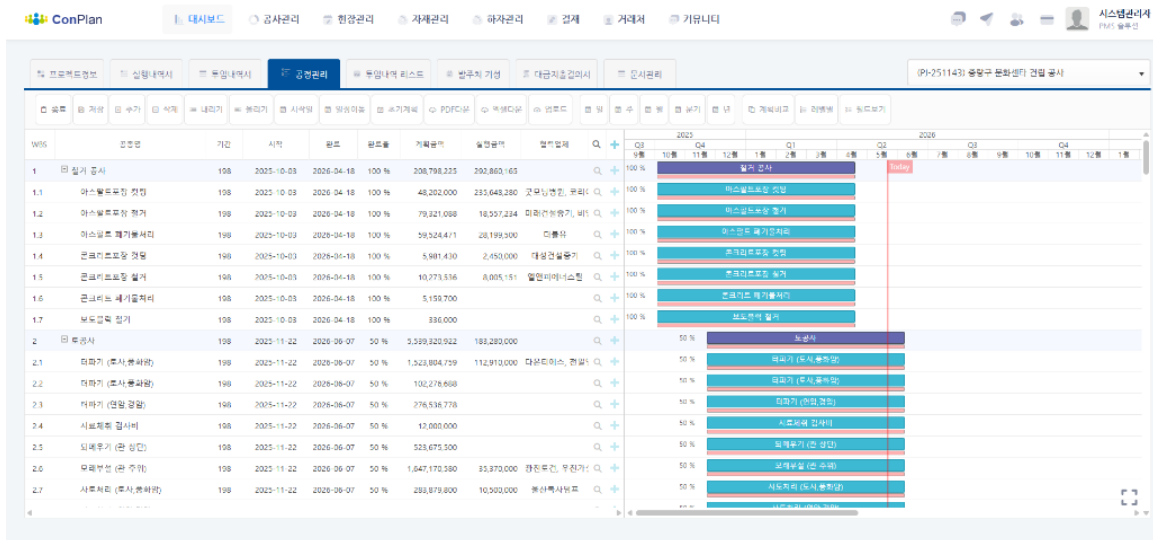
ConPlan 대시보드 공사관리 현장관리 자재관리 하자관리 결제 거래처 커뮤니티 시스템관리자 PMS 솔루션

프로젝트정보 실행내역서 통합내역서 공정관리 통합내역 리스트 발주처 기성 대금지급검의서 문서관리

[PJ-251143] 중랑구 문화센터 건립 공사

공종 저장 추가 삭제 내리기 올리기 시작일 완료일 초기계획 PDF다운 엑셀다운 업로드 일 주 월 분기 년 계획비교 리소스 월드보기

| WBS | 공종명 | 기간 | 시작 | 완료 | 완료율 | 계획금액 | 실행금액 | 협력업체 |
|---|---|---|---|---|---|---|---|---|
| 1 | 철거 공사 | 198 | 2025-10-03 | 2026-04-18 | 100 % | 208,798,223 | 292,880,163 | |
| 1.1 | 아스팔트포장 컷팅 | 198 | 2025-10-03 | 2026-04-18 | 100 % | 48,202,000 | 255,648,280 | 굿모닝앤컴, 유리: |
| 1.2 | 아스팔트포장 철거 | 198 | 2025-10-03 | 2026-04-18 | 100 % | 79,321,088 | 18,557,234 | 미래건설중기, 비: |
| 1.3 | 아스팔트 폐기물처리 | 198 | 2025-10-03 | 2026-04-18 | 100 % | 59,524,471 | 28,199,500 | 더블유 |
| 1.4 | 콘크리트포장 컷팅 | 198 | 2025-10-03 | 2026-04-18 | 100 % | 5,981,430 | 2,450,000 | 대성건설중기 |
| 1.5 | 콘크리트포장 철거 | 198 | 2025-10-03 | 2026-04-18 | 100 % | 10,273,536 | 8,005,151 | 열린비에이스팅 |
| 1.6 | 콘크리트 폐기물처리 | 198 | 2025-10-03 | 2026-04-18 | 100 % | 5,159,700 | | |
| 1.7 | 보도블럭 철거 | 198 | 2025-10-03 | 2026-04-18 | 100 % | 336,000 | | |
| 2 | 토공사 | 198 | 2025-11-22 | 2026-06-07 | 50 % | 3,589,320,922 | 183,280,000 | |
| 2.1 | 터파기 (토사,풍화암) | 198 | 2025-11-22 | 2026-06-07 | 50 % | 1,523,804,759 | 112,910,000 | 다온티아스, 현일: |
| 2.2 | 터파기 (토사,풍화암) | 198 | 2025-11-22 | 2026-06-07 | 50 % | 102,276,668 | | |
| 2.3 | 터파기 (연암,경암) | 198 | 2025-11-22 | 2026-06-07 | 50 % | 276,536,778 | | |
| 2.4 | 시료채취 검사비 | 198 | 2025-11-22 | 2026-06-07 | 50 % | 12,080,000 | | |
| 2.5 | 되메우기 (관 상단) | 198 | 2025-11-22 | 2026-06-07 | 50 % | 523,675,300 | | |
| 2.6 | 모래부설 (관 주위) | 198 | 2025-11-22 | 2026-06-07 | 50 % | 1,047,170,380 | 35,370,000 | 한진로건, 우진가: |
| 2.7 | 사토처리 (토사,풍화암) | 198 | 2025-11-22 | 2026-06-07 | 50 % | 283,879,800 | 10,500,000 | 풍산특사원프 |

2025 2026 Q3 Q4 Q1 Q2 Q3 Q4 9월 10월 11월 12월 1월 2월 3월 4월 5월 6월 7월 8월 9월 10월 11월 12월 1월 Today

100 % 철거 공사 아스팔트포장 컷팅 아스팔트포장 철거 아스팔트 폐기물처리 콘크리트포장 컷팅 콘크리트포장 철거 콘크리트 폐기물처리 보도블럭 철거
50 % 토공사 터파기 (토사,풍화암) 터파기 (토사,풍화암) 터파기 (연암,경암) 시료채취 검사비 되메우기 (관 상단) 모래부설 (관 주위) 사토처리 (토사,풍화암)